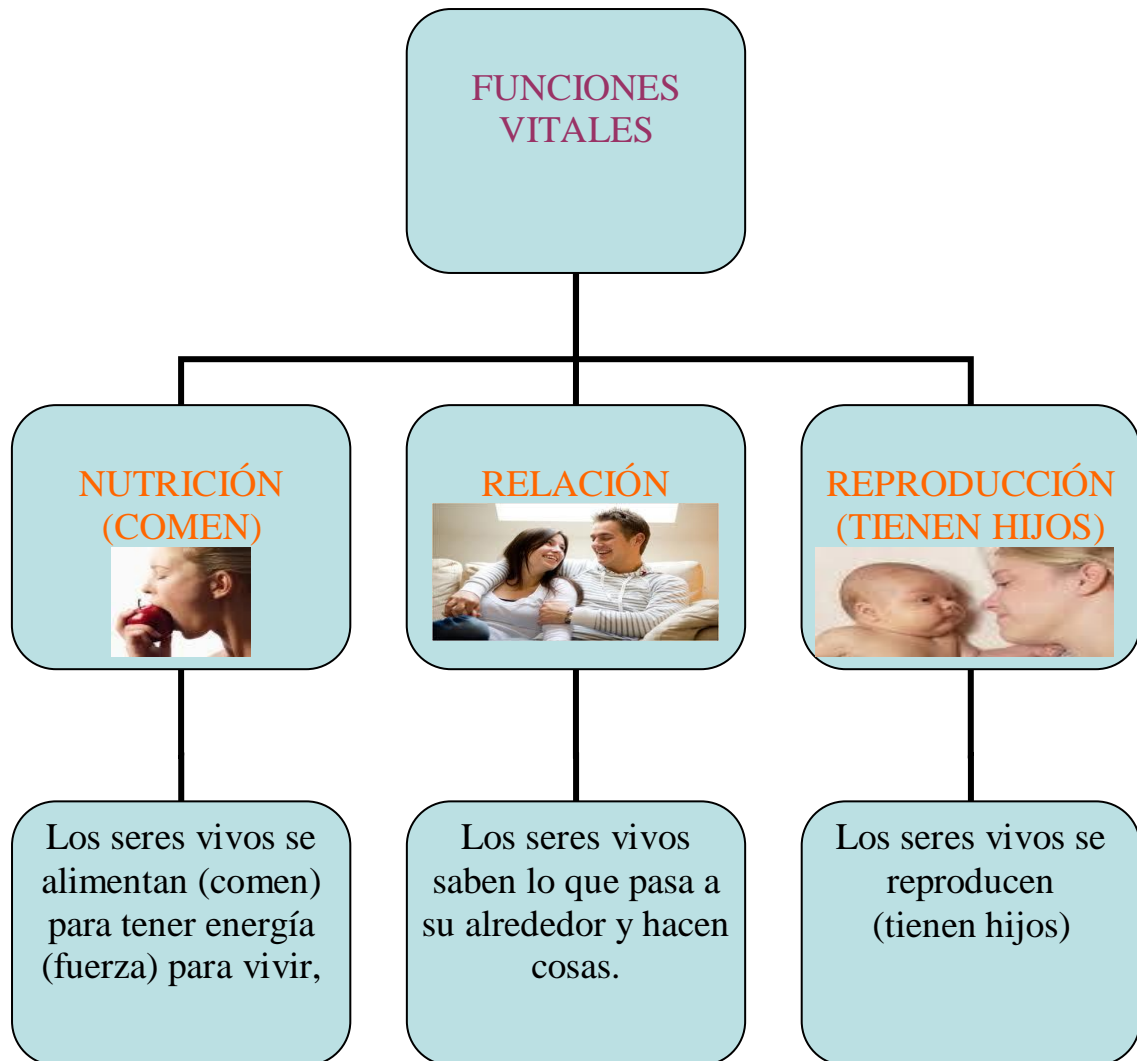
FUNCIONES VITALES

NUTRICIÓN (COMEN)

RELACIÓN

REPRODUCCIÓN (TIENEN HIJOS)

Los seres vivos se alimentan (comen) para tener energía (fuerza) para vivir,

Los seres vivos saben lo que pasa a su alrededor y hacen cosas.

Los seres vivos se reproducen (tienen hijos)